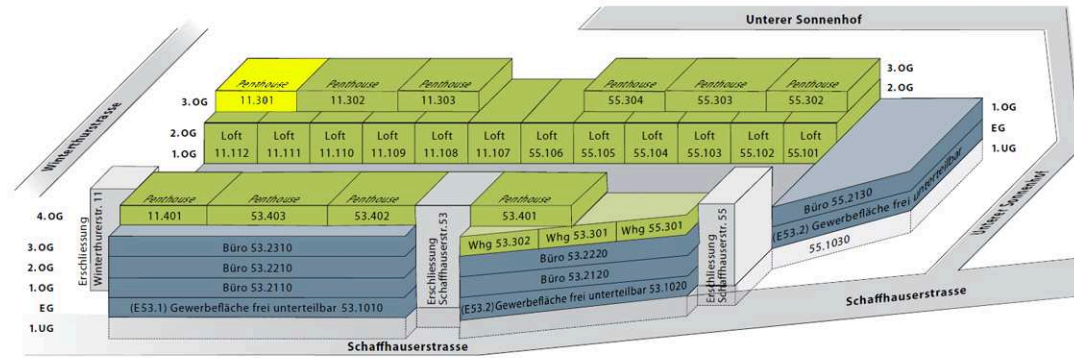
Unterer Sonnenhof

Winterthurerstrasse

Penthouse 11.301
Penthouse 11.302
Penthouse 11.303
Penthouse 55.304
Penthouse 55.303
Penthouse 55.302

3.OG
2.OG
3.OG

2.OG
1.OG

Loft 11.112
Loft 11.111
Loft 11.110
Loft 11.109
Loft 11.108
Loft 11.107
Loft 55.106
Loft 55.105
Loft 55.104
Loft 55.103
Loft 55.102
Loft 55.101

1.OG
EG
1.UG

Büro 55.2130
(E53.2) Gewerbefläche frei unterteilbar
55.1030

Unterer Sonnenhof

Erschliessung Winterthurerstr. 11

Penthouse 11.401
Penthouse 53.403
Penthouse 53.402
Penthouse 53.401

4.OG
3.OG
2.OG
1.OG
EG
1.UG

Büro 53.2310
Büro 53.2210
Büro 53.2110
(E53.1) Gewerbefläche frei unterteilbar 53.1010

Erschliessung Schaffhauserstr. 53

Whg 53.302
Whg 53.301
Whg 55.301
Büro 53.2220
Büro 53.2120
(E53.2) Gewerbefläche frei unterteilbar 53.1020

Erschliessung Schaffhauserstr. 55

Schaffhauserstrasse

Schaffhauserstrasse